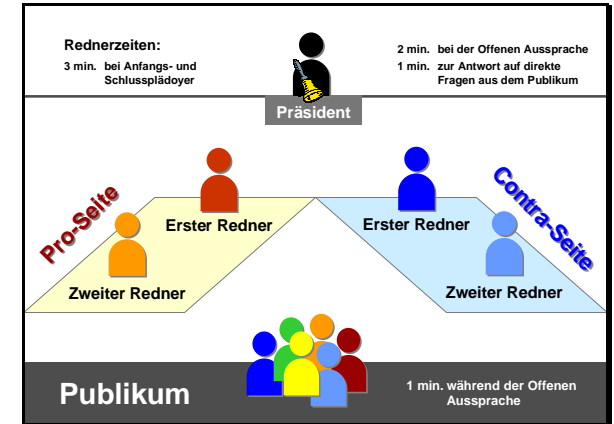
Rednerzeiten:
3 min. bei Anfangs- und Schlussplädoyer

2 min. bei der Offenen Aussprache
1 min. zur Antwort auf direkte Fragen aus dem Publikum

Präsident

Pro-Seite

Contra-Seite

Erster Redner

Erster Redner

Zweiter Redner

Zweiter Redner

Publikum

1 min. während der Offenen Aussprache